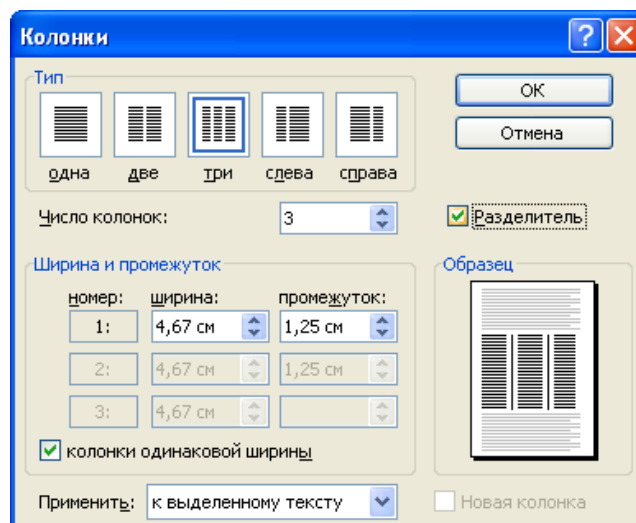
Колонки

Тип

одна
две
три
слева
справа

ОК
Отмена

Число колонок: 3

Разделитель

Ширина и промежуток

| номер: | ширина: | промежуток: |
|---|---|---|
| 1: | 4,67 см | 1,25 см |
| 2: | 4,67 см | 1,25 см |
| 3: | 4,67 см | |

Образец

колонки одинаковой ширины

Применить: к выделенному тексту

Новая колонка